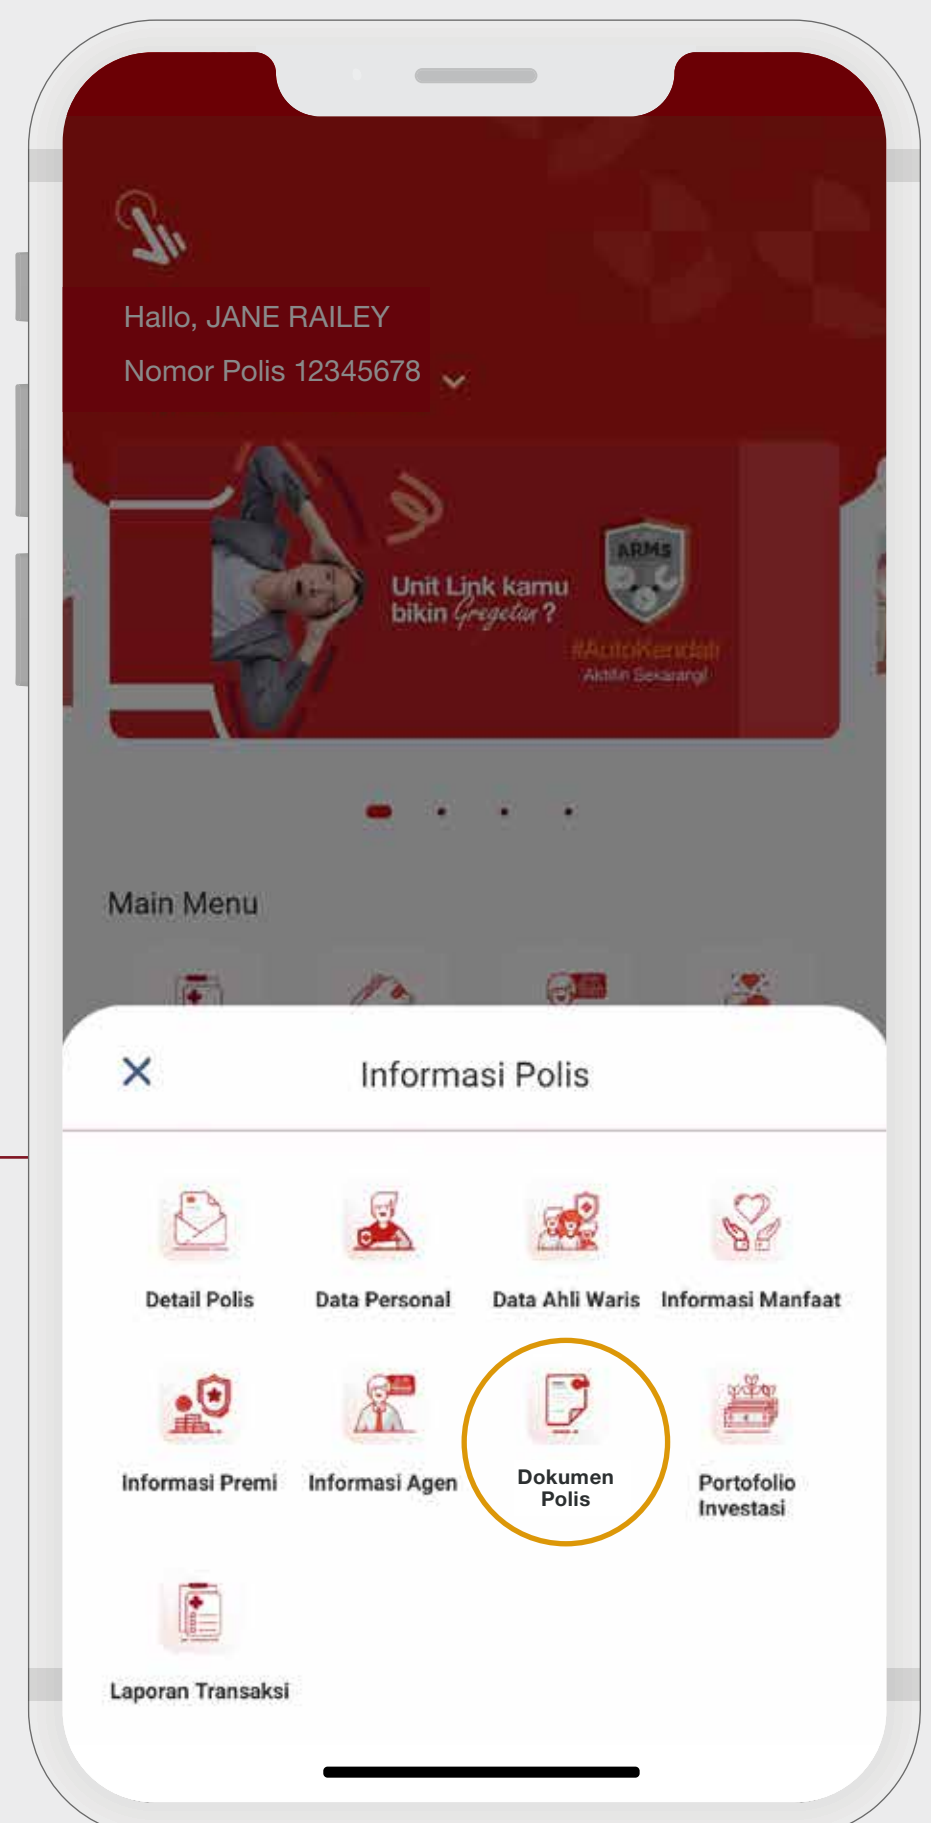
Hallo, JANE RAILEY
Nomor Polis 12345678

Unit Link kamu bikin Gregetan?

ARMS

#AutoKendali
Aktifin Sekarang!

Main Menu

Informasi Polis

Detail Polis

Data Personal

Data Ahli Waris

Informasi Manfaat

Informasi Premi

Informasi Agen

Dokumen Polis

Portofolio Investasi

Laporan Transaksi